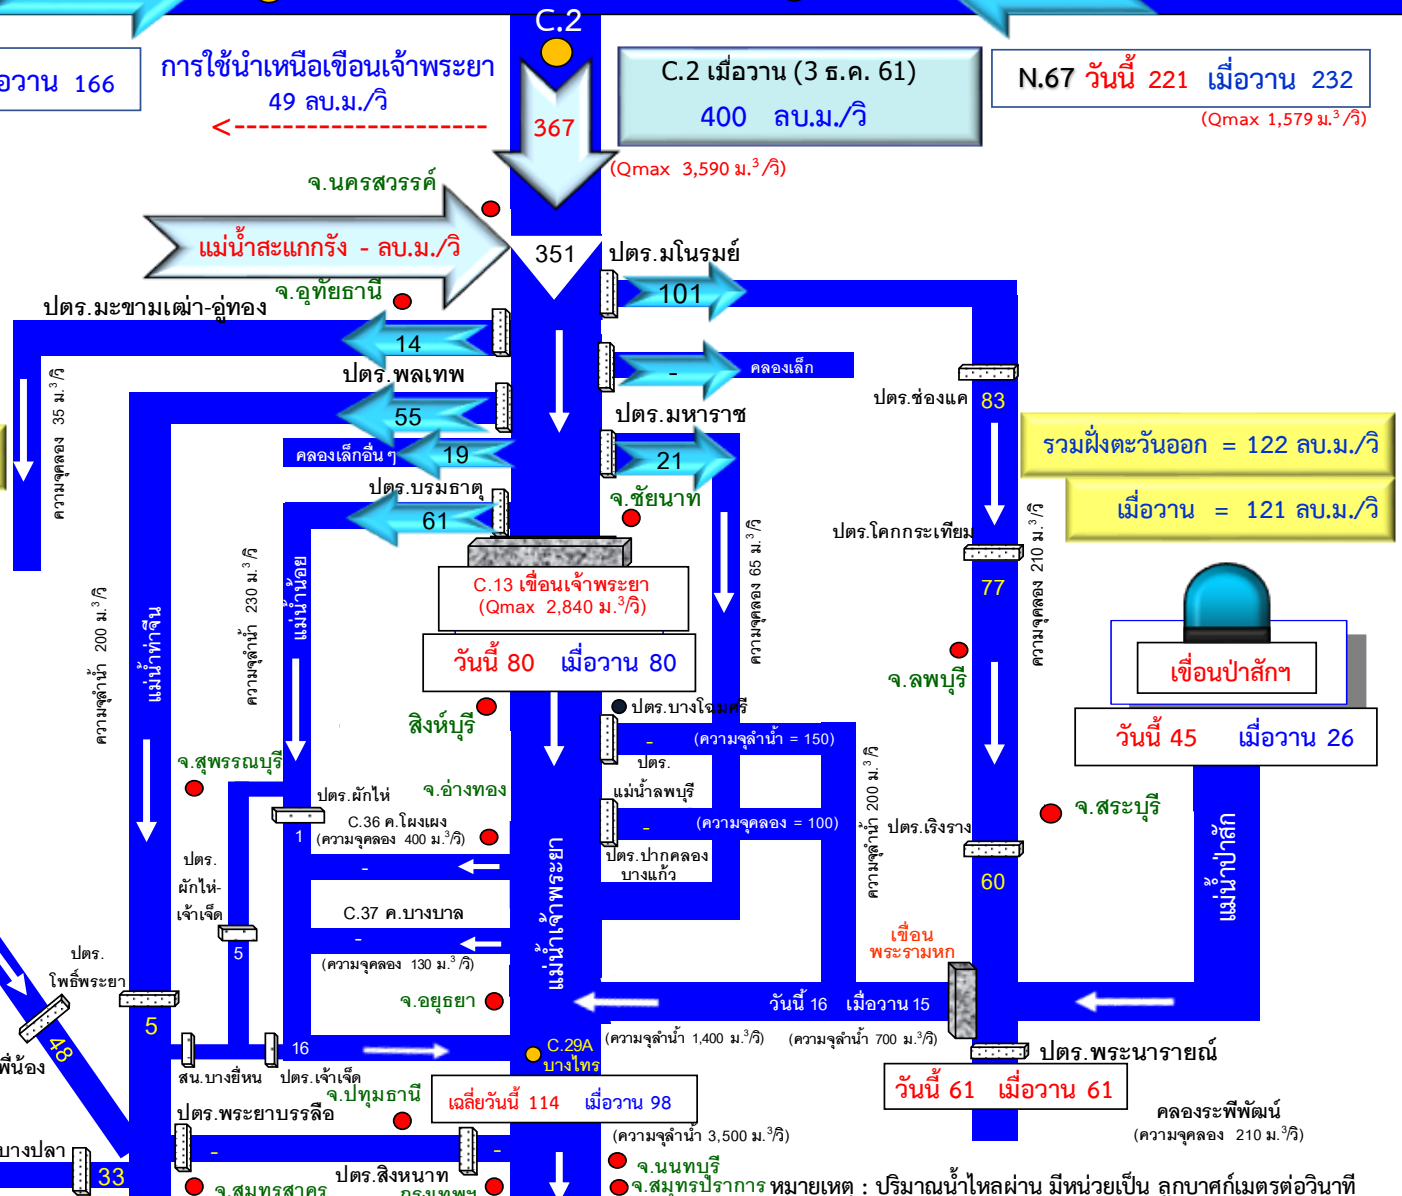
C.2

อวาน 166

การใช้น้ำเหนือเขื่อนเจ้าพระยา 49 ลบ.ม./วิ
<---------------------

C.2 เมื่อวาน (3 ธ.ค. 61)
400 ลบ.ม./วิ

N.67 วันนี้ 221 เมื่อวาน 232
(Qmax 1,579 ม.$^3$/วิ)

367
(Qmax 3,590 ม.$^3$/วิ)

จ.นครสวรรค์

แม่น้ำสะแกกรัง - ลบ.ม./วิ

351

ปตร.มโนรมย์

101

จ.อุทัยธานี

ปตร.มะขามเฒ่า-อู่ทอง

14

-
คลองเล็ก

ปตร.พลเทพ

55

ปตร.มหาราช

ปตร.ช่องแค 83

รวมฝั่งตะวันออก = 122 ลบ.ม./วิ

เมื่อวาน = 121 ลบ.ม./วิ

ความจุคลอง 35 ม.$^3$/วิ

คลองเล็กอื่น ๆ 19

21

ปตร.บรมธาตุ

จ.ชัยนาท

61

ปตร.โคกกระเทียม

ความจุคลอง 210 ม.$^3$/วิ

ความจุคลอง 65 ม.$^3$/วิ

C.13 เขื่อนเจ้าพระยา
(Qmax 2,840 ม.$^3$/วิ)

77

ความจุลำน้ำ 200 ม.$^3$/วิ

แม่น้ำท่าจีน

ความจุลำน้ำ 230 ม.$^3$/วิ

แม่น้ำน้อย

วันนี้ 80 เมื่อวาน 80

เขื่อนป่าสักฯ

จ.ลพบุรี

วันนี้ 45 เมื่อวาน 26

สิงห์บุรี

ปตร.บางโฉมศรี

- (ความจุลำน้ำ = 150)

ความจุลำน้ำ 200 ม.$^3$/วิ

จ.สุพรรณบุรี

ปตร. แม่น้ำลพบุรี

จ.สระบุรี

ปตร.ผักไห่

จ.อ่างทอง

- (ความจุคลอง = 100)

ปตร.เริงราง

C.36 ค.โผงเผง
1 (ความจุคลอง 400 ม.$^3$/วิ)

ปตร.ปากคลองบางแก้ว

แม่น้ำป่าสัก

-

ปตร. ผักไห่-เจ้าเจ็ด

แม่น้ำเจ้าพระยา

60

C.37 ค.บางบาล
-

5

(ความจุคลอง 130 ม.$^3$/วิ)

เขื่อนพระรามหก

ปตร. โพธิ์พระยา

จ.อยุธยา

วันนี้ 16 เมื่อวาน 15

5

48

16

C.29A บางไทร

(ความจุลำน้ำ 1,400 ม.$^3$/วิ)

(ความจุลำน้ำ 700 ม.$^3$/วิ)

ปตร.พระนารายณ์

พี่น้อง

สน.บางยี่หน

ปตร.เจ้าเจ็ด

จ.ปทุมธานี

เฉลี่ยวันนี้ 114 เมื่อวาน 98

วันนี้ 61 เมื่อวาน 61

ปตร.พระยาบรรลือ

คลองระพีพัฒน์
(ความจุคลอง 210 ม.$^3$/วิ)

(ความจุลำน้ำ 3,500 ม.$^3$/วิ)

บางปลา

-

-

33

ปตร.สิงหนาท

จ.นนทบุรี

จ.สมุทรสาคร

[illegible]

จ.สมุทรปราการ หมายเหตุ : ปริมาณน้ำไหลผ่าน มีหน่วยเป็น ลูกบาศก์เมตรต่อวินาที